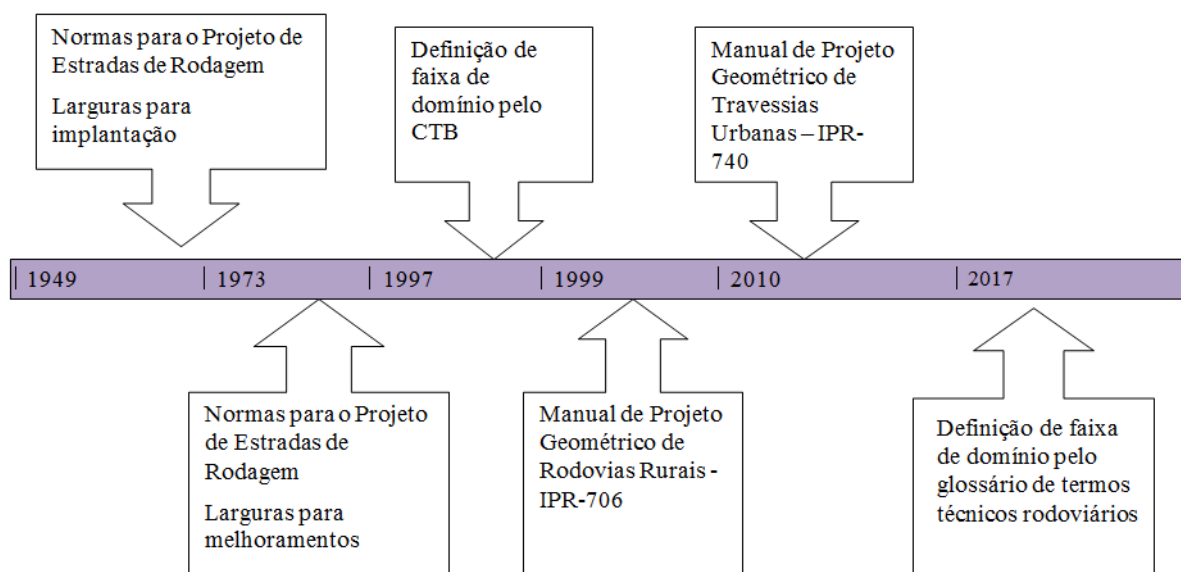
Normas para o Projeto de Estradas de Rodagem

Larguras para implantação

Definição de faixa de domínio pelo CTB

Manual de Projeto Geométrico de Travessias Urbanas – IPR-740

1949 | 1973 | 1997 | 1999 | 2010 | 2017

Normas para o Projeto de Estradas de Rodagem

Larguras para melhoramentos

Manual de Projeto Geométrico de Rodovias Rurais - IPR-706

Definição de faixa de domínio pelo glossário de termos técnicos rodoviários